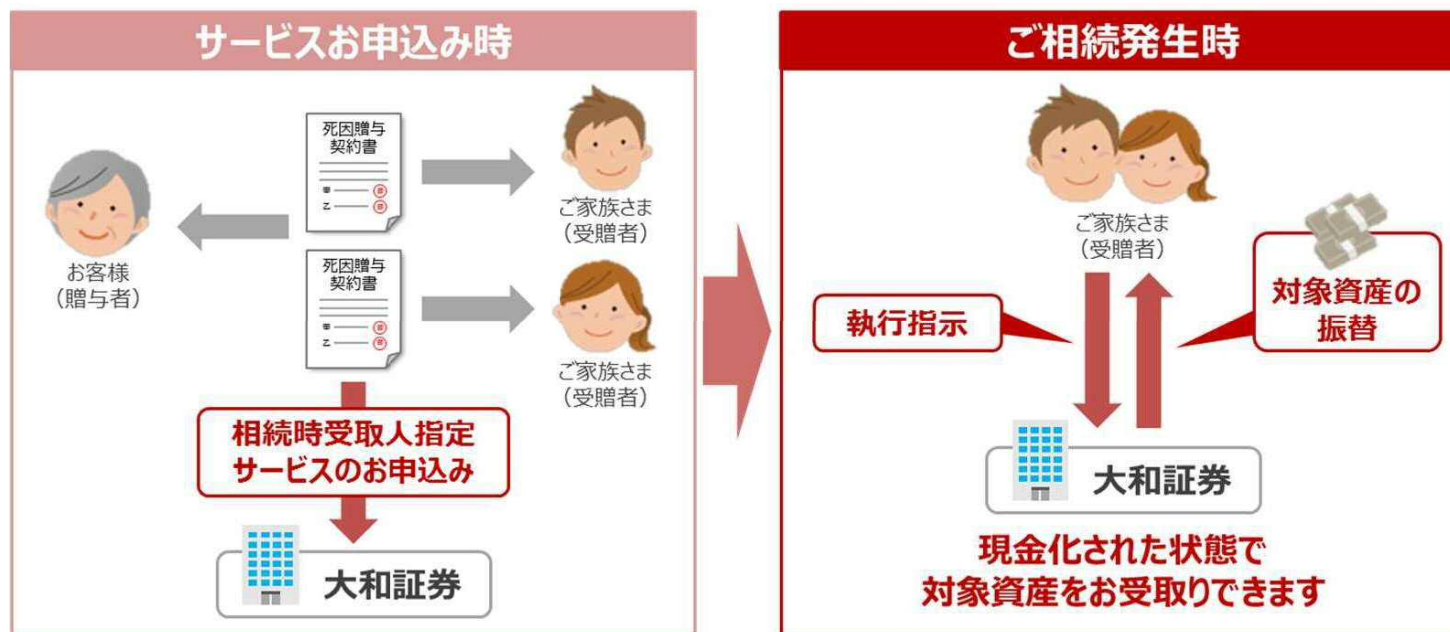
サービスお申込み時

死因贈与契約書

甲
乙

お客様
（贈与者）

ご家族さま
（受贈者）

死因贈与契約書

甲
乙

ご家族さま
（受贈者）

相続時受取人指定
サービスのお申込み

大和証券

ご相続発生時

ご家族さま
（受贈者）

執行指示

対象資産の
振替

大和証券

現金化された状態で
対象資産をお受取りできます